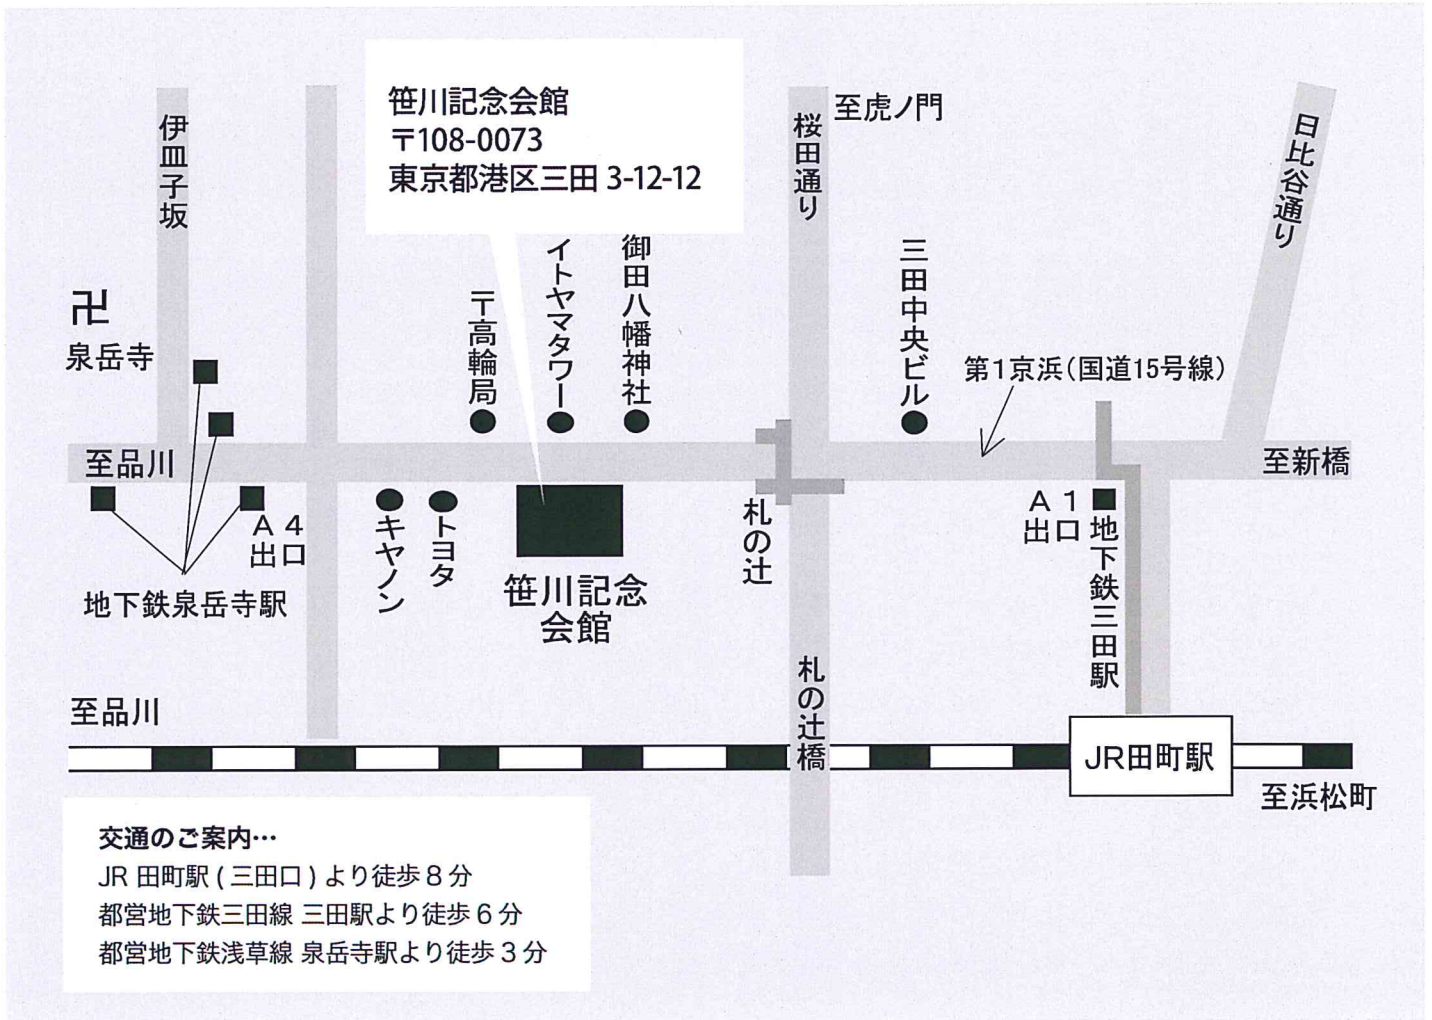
笹川記念会館
〒108-0073
東京都港区三田 3-12-12

伊皿子坂

卍
泉岳寺

〒高輪局

イトヤマタワー

御田八幡神社

至虎ノ門

桜田通り

三田中央ビル

日比谷通り

第1京浜（国道15号線）

至品川

至新橋

A4出口

キヤノン

トヨタ

笹川記念会館

札の辻

A1出口

地下鉄三田駅

地下鉄泉岳寺駅

札の辻橋

至品川

JR田町駅

至浜松町

交通のご案内…
JR 田町駅 ( 三田口 ) より徒歩８分
都営地下鉄三田線 三田駅より徒歩６分
都営地下鉄浅草線 泉岳寺駅より徒歩３分